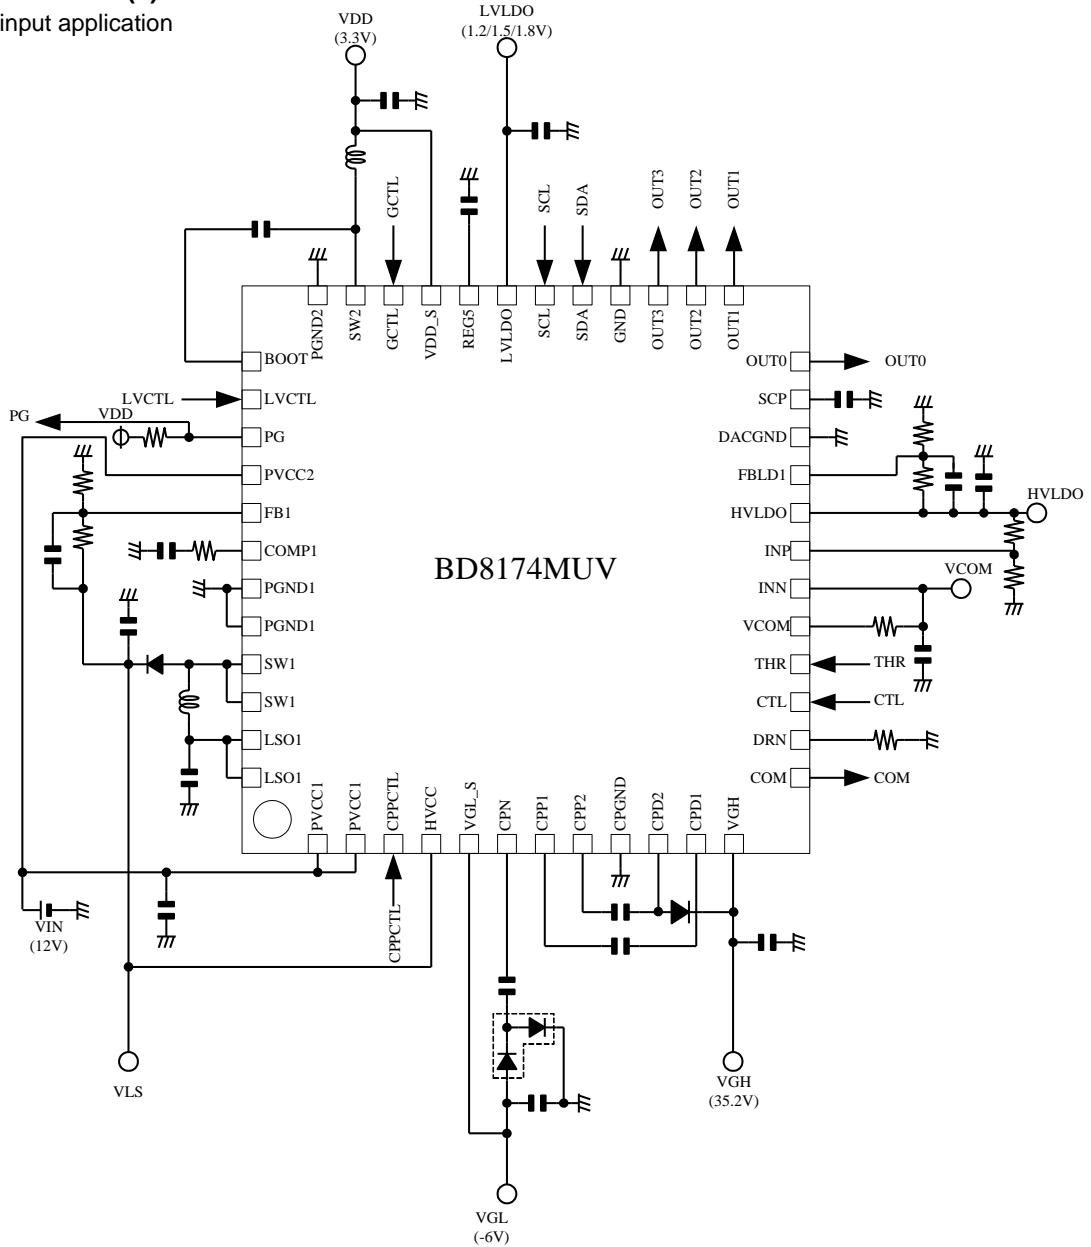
input application

VDD
(3.3V)

LVLDO
(1.2/1.5/1.8V)

GCTL
SCL
SDA
OUT3
OUT2
OUT1

PGND2
SW2
GCTL
VDD_S
REG5
LVLDO
SCL
SDA
GND
OUT3
OUT2
OUT1

BOOT
LVCTL
LVCTL
PG
VDD
PG
PVCC2
FB1
COMP1
PGND1
PGND1
SW1
SW1
LSO1
LSO1

OUT0
OUT0
SCP
DACGND
FBLD1
HVLDO
HVLDO
INP
INN
VCOM
VCOM
THR
THR
CTL
CTL
DRN
COM
COM

BD8174MUV

PVCC1
PVCC1
CPPCTL
HVCC
VGL_S
CPN
CPP1
CPP2
CPGND
CPD2
CPD1
VGH

VIN
(12V)
CPPCTL
VLS
VGH
(35.2V)
VGL
(-6V)